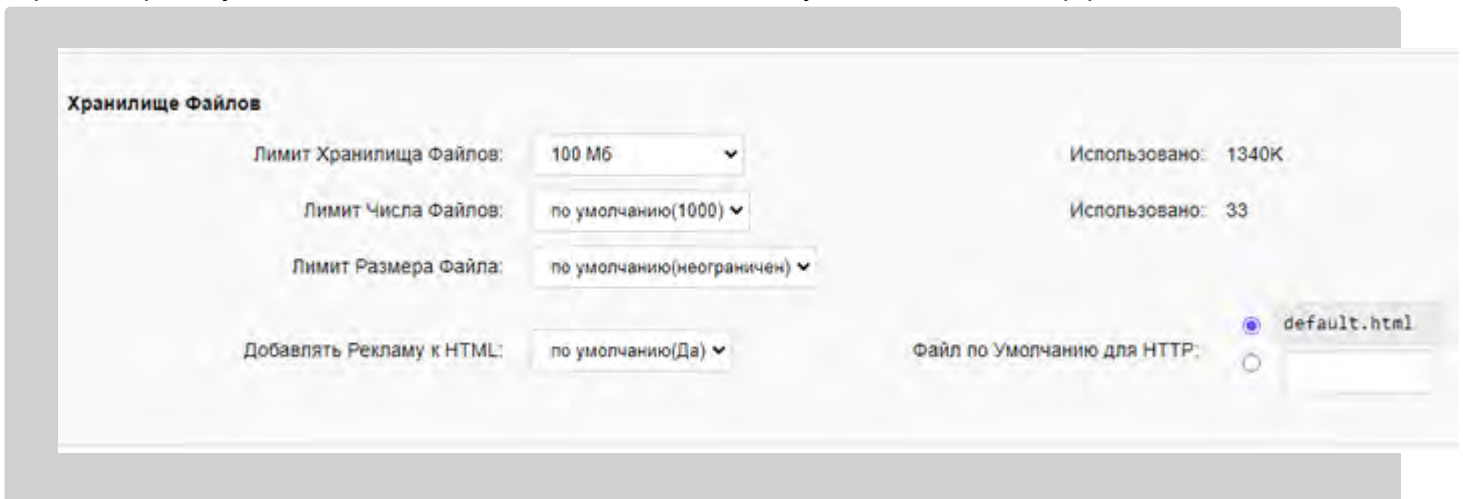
Хранилище Файлов

Лимит Хранилища Файлов: 100 Мб

Использовано: 1340K

Лимит Числа Файлов: по умолчанию(1000)

Использовано: 33

Лимит Размера Файла: по умолчанию(неограничен)

Добавлять Рекламу к HTML: по умолчанию(Да)

Файл по Умолчанию для HTTP: default.html